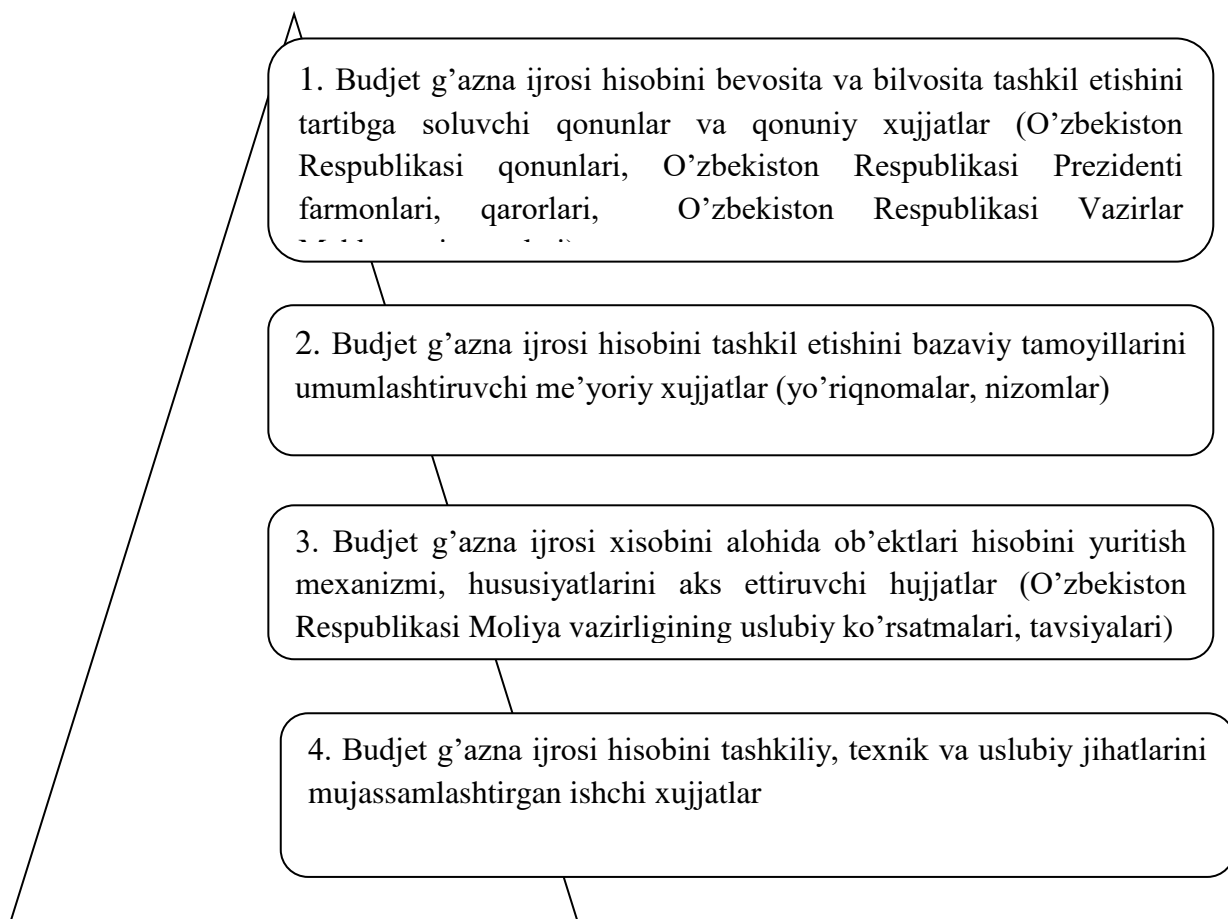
1. Budjet g’azna ijrosi hisobini bevosita va bilvosita tashkil etishini tartibga soluvchi qonunlar va qonuniy xujjatlar (O’zbekiston Respublikasi qonunlari, O’zbekiston Respublikasi Prezidenti farmonlari, qarorlari, O’zbekiston Respublikasi Vazirlar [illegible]

2. Budjet g’azna ijrosi hisobini tashkil etishini bazaviy tamoyillarini umumlashtiruvchi me’yoriy xujjatlar (yo’riqnomalar, nizomlar)

3. Budjet g’azna ijrosi xisobini alohida ob’ektlari hisobini yuritish mexanizmi, hususiyatlarini aks ettiruvchi hujjatlar (O’zbekiston Respublikasi Moliya vazirligining uslubiy ko’rsatmalari, tavsiyalari)

4. Budjet g’azna ijrosi hisobini tashkiliy, texnik va uslubiy jihatlarini mujassamlashtirgan ishchi xujjatlar